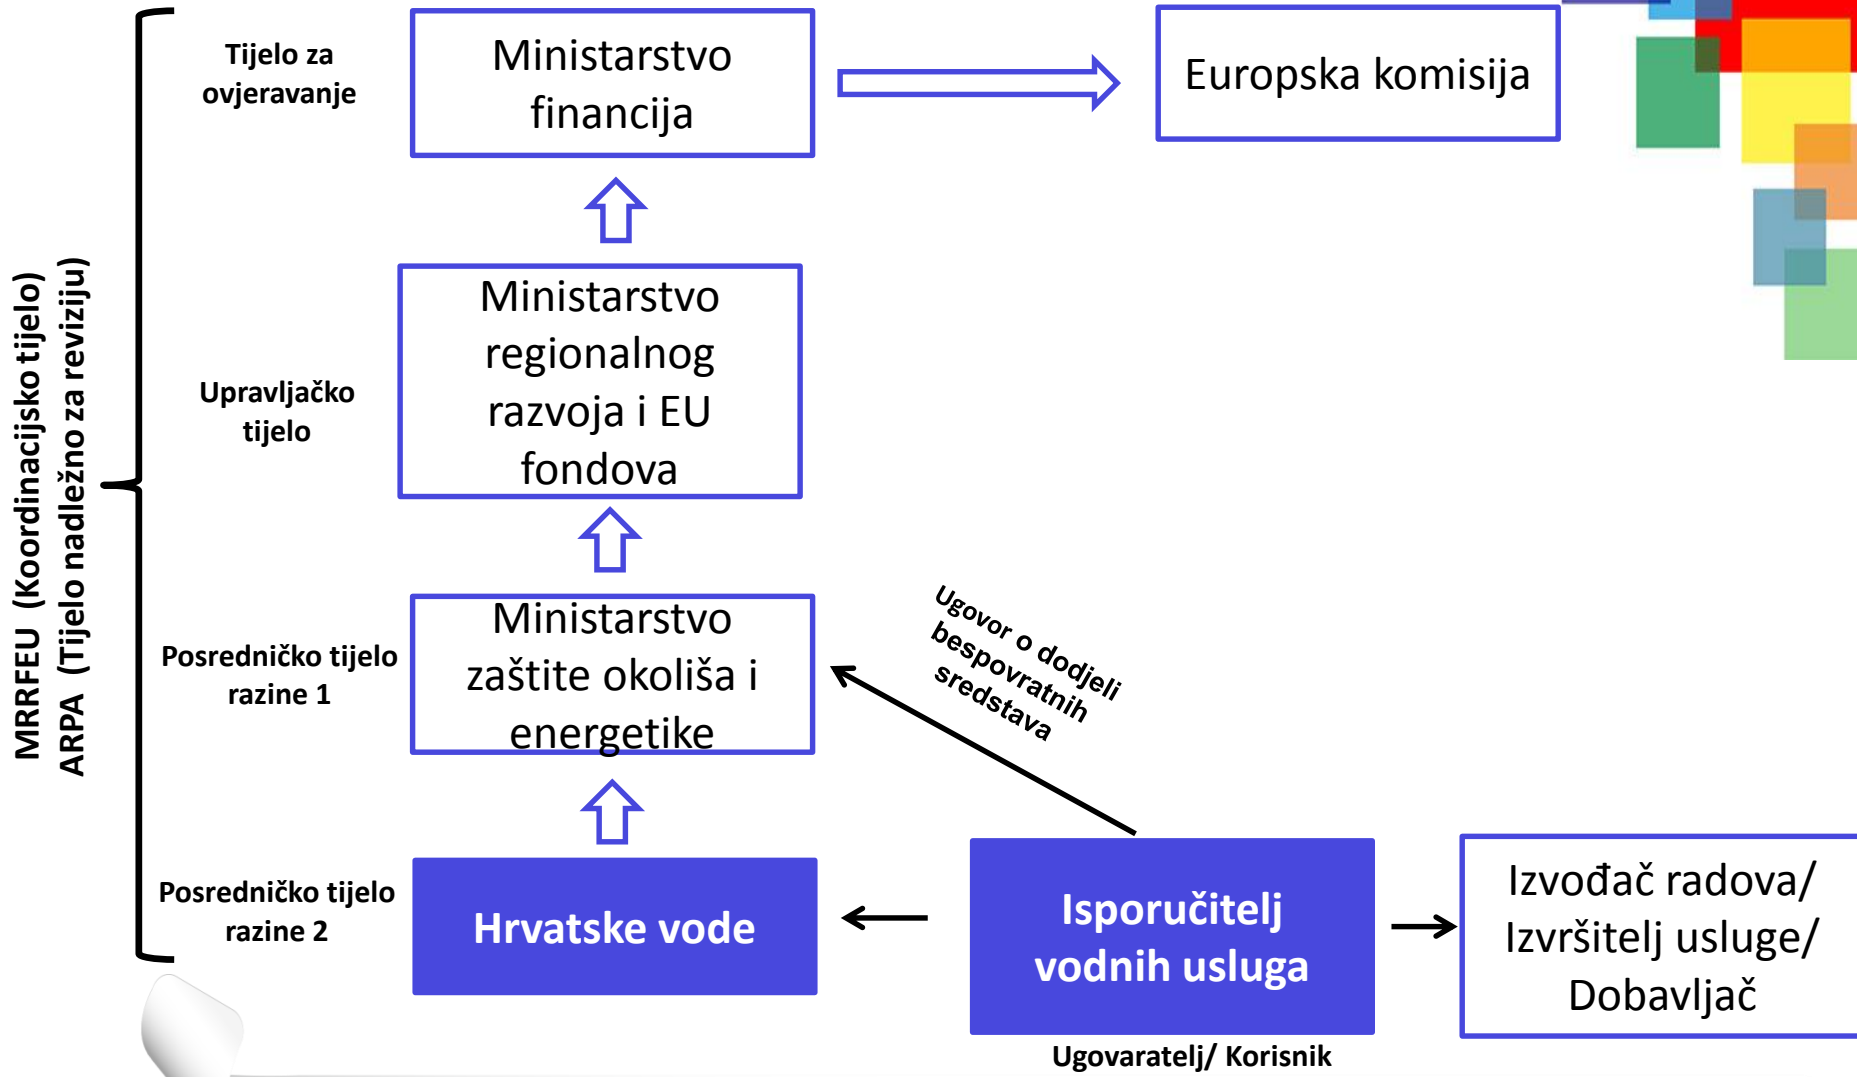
MRRFEU (Koordinacijsko tijelo)
ARPA (Tijelo nadležno za reviziju)

Tijelo za ovjeravanje

Ministarstvo financija

Europska komisija

Upravljačko tijelo

Ministarstvo regionalnog razvoja i EU fondova

Posredničko tijelo razine 1

Ministarstvo zaštite okoliša i energetike

Ugovor o dodjeli bespovratnih sredstava

Posredničko tijelo razine 2

Hrvatske vode

Isporučitelj vodnih usluga

Izvođač radova/ Izvršitelj usluge/ Dobavljač

Ugovaratelj/ Korisnik